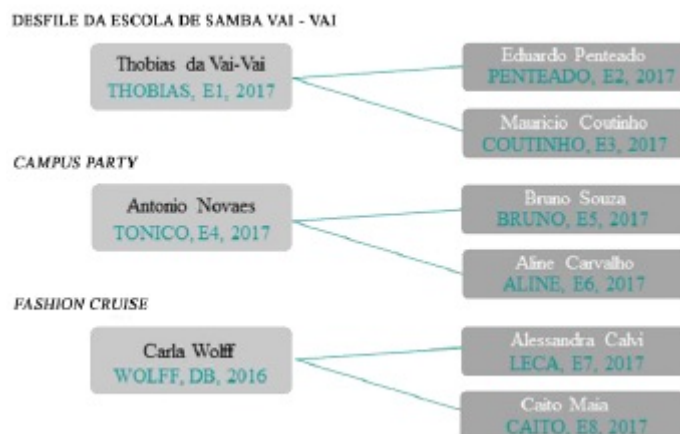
DESFILE DA ESCOLA DE SAMBA VAI - VAI

Thobias da Vai-Vai
THOBIAS, E1, 2017

Eduardo Penteado
PENTEADO, E2, 2017

Mauricio Coutinho
COUTINHO, E3, 2017

CAMPUS PARTY

Antonio Novaes
TONICO, E4, 2017

Bruno Souza
BRUNO, E5, 2017

Aline Carvalho
ALINE, E6, 2017

FASHION CRUISE

Carla Wolff
WOLFF, DB, 2016

Alessandra Calvi
LECA, E7, 2017

Caito Maia
CAITO, E8, 2017